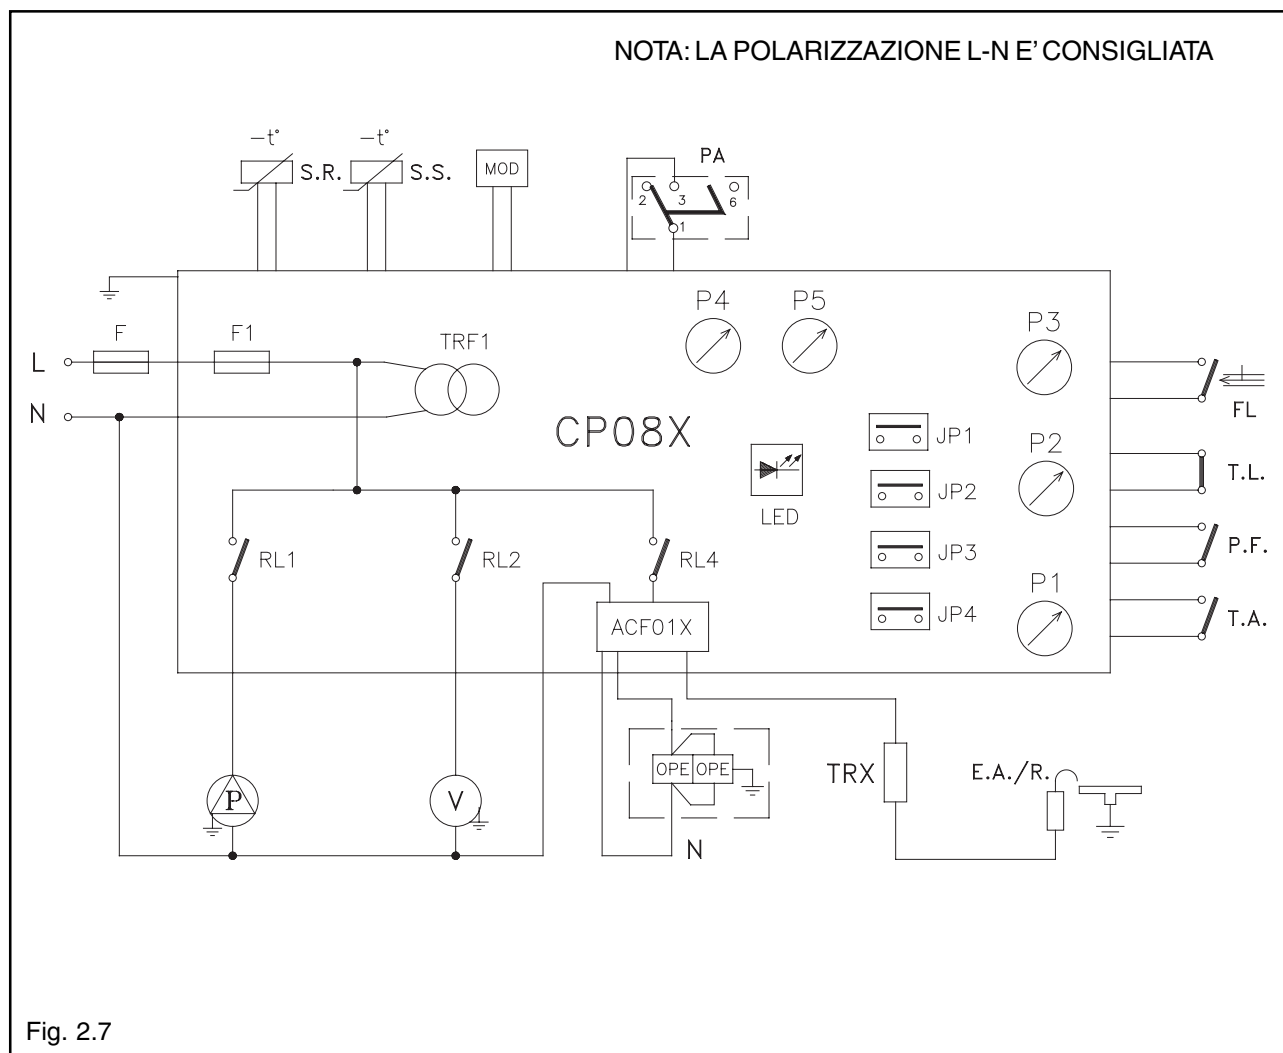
NOTA: LA POLARIZZAZIONE L-N E' CONSIGLIATA

$-t°$ S.R.
$-t°$ S.S.
MOD
PA
2 3 6
1

L
N
F
F1
TRF1
P4
P5
P3
FL
CP08X
JP1
P2
T.L.
LED
JP2
RL1
RL2
RL4
JP3
P.F.
P1
JP4
T.A.
ACF01X
OPE OPE
TRX
E.A./R.
P
V
N

Fig. 2.7